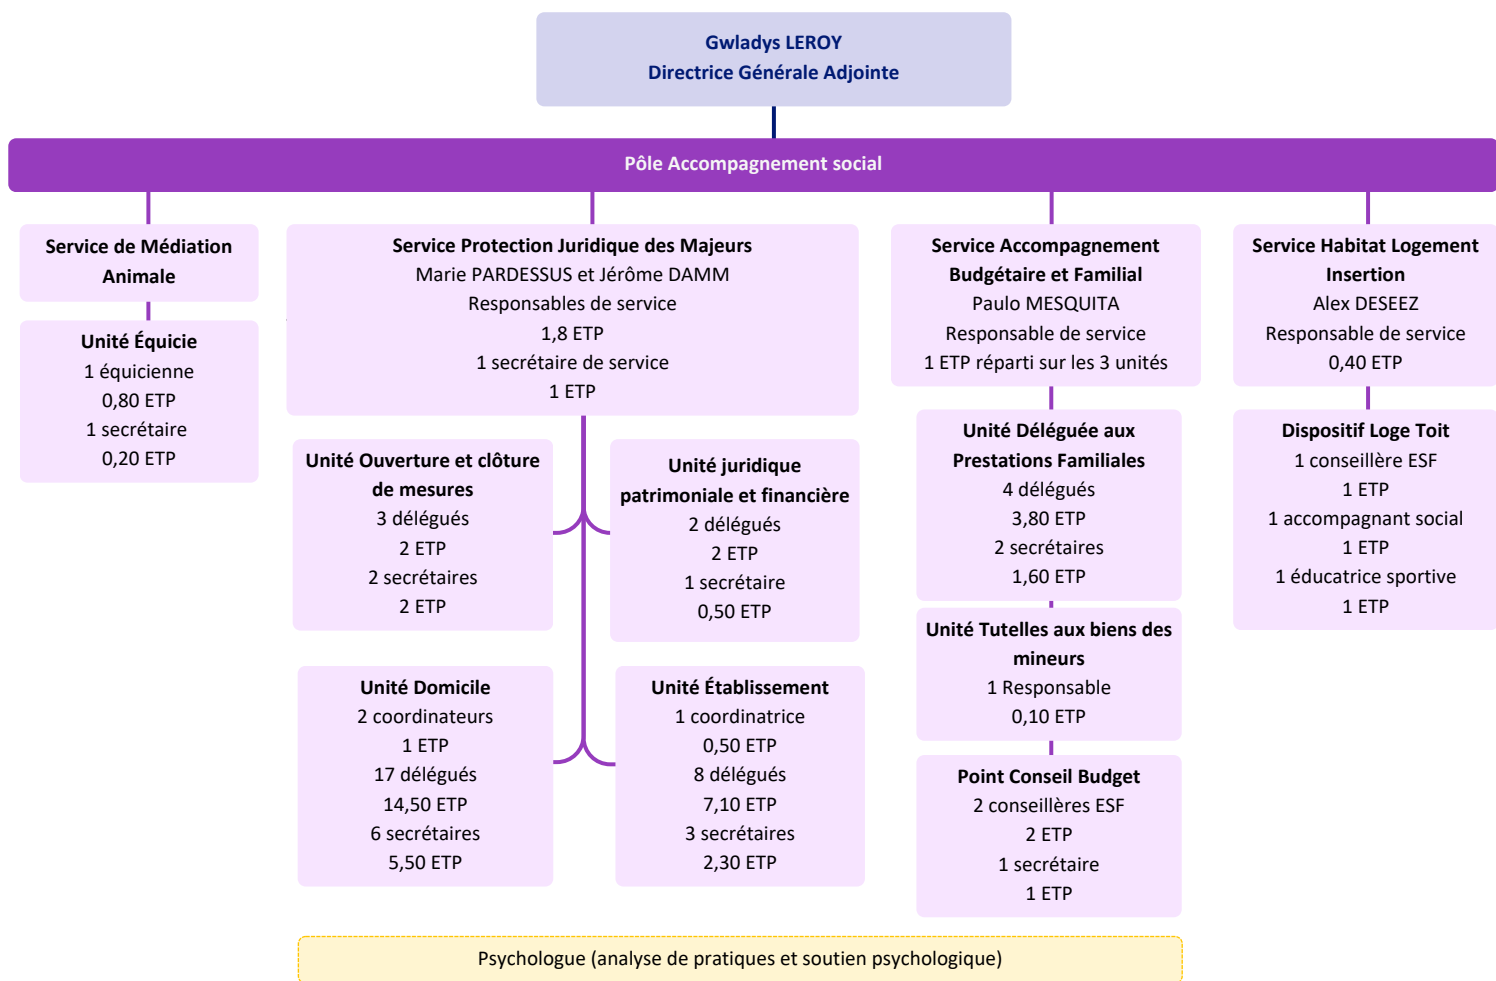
Gwladys LEROY
Directrice Générale Adjointe

Pôle Accompagnement social

Service de Médiation Animale

Unité Équicie
1 équicienne
0,80 ETP
1 secrétaire
0,20 ETP

Service Protection Juridique des Majeurs
Marie PARDESSUS et Jérôme DAMM
Responsables de service
1,8 ETP
1 secrétaire de service
1 ETP

Unité Ouverture et clôture de mesures
3 délégués
2 ETP
2 secrétaires
2 ETP

Unité juridique patrimoniale et financière
2 délégués
2 ETP
1 secrétaire
0,50 ETP

Unité Domicile
2 coordinateurs
1 ETP
17 délégués
14,50 ETP
6 secrétaires
5,50 ETP

Unité Établissement
1 coordinatrice
0,50 ETP
8 délégués
7,10 ETP
3 secrétaires
2,30 ETP

Service Accompagnement Budgétaire et Familial
Paulo MESQUITA
Responsable de service
1 ETP réparti sur les 3 unités

Unité Déléguée aux Prestations Familiales
4 délégués
3,80 ETP
2 secrétaires
1,60 ETP

Unité Tutelles aux biens des mineurs
1 Responsable
0,10 ETP

Point Conseil Budget
2 conseillères ESF
2 ETP
1 secrétaire
1 ETP

Service Habitat Logement Insertion
Alex DESEEZ
Responsable de service
0,40 ETP

Dispositif Loge Toit
1 conseillère ESF
1 ETP
1 accompagnant social
1 ETP
1 éducatrice sportive
1 ETP

Psychologue (analyse de pratiques et soutien psychologique)